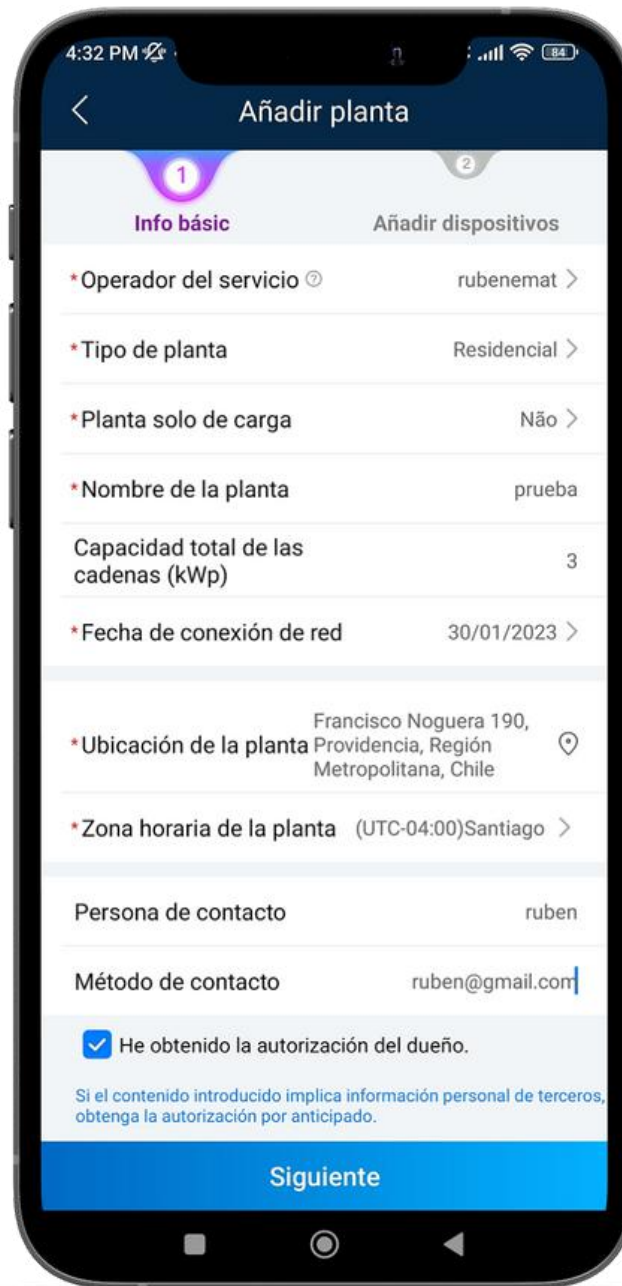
4:32 PM

84

Añadir planta

1

Info básic

2

Añadir dispositivos

*Operador del servicio rubenemat >

*Tipo de planta Residencial >

*Planta solo de carga Não >

*Nombre de la planta prueba

Capacidad total de las cadenas (kWp) 3

*Fecha de conexión de red 30/01/2023 >

*Ubicación de la planta Francisco Noguera 190, Providencia, Región Metropolitana, Chile

*Zona horaria de la planta (UTC-04:00)Santiago >

Persona de contacto ruben

Método de contacto ruben@gmail.com

He obtenido la autorización del dueño.

Si el contenido introducido implica información personal de terceros, obtenga la autorización por anticipado.

Siguiente